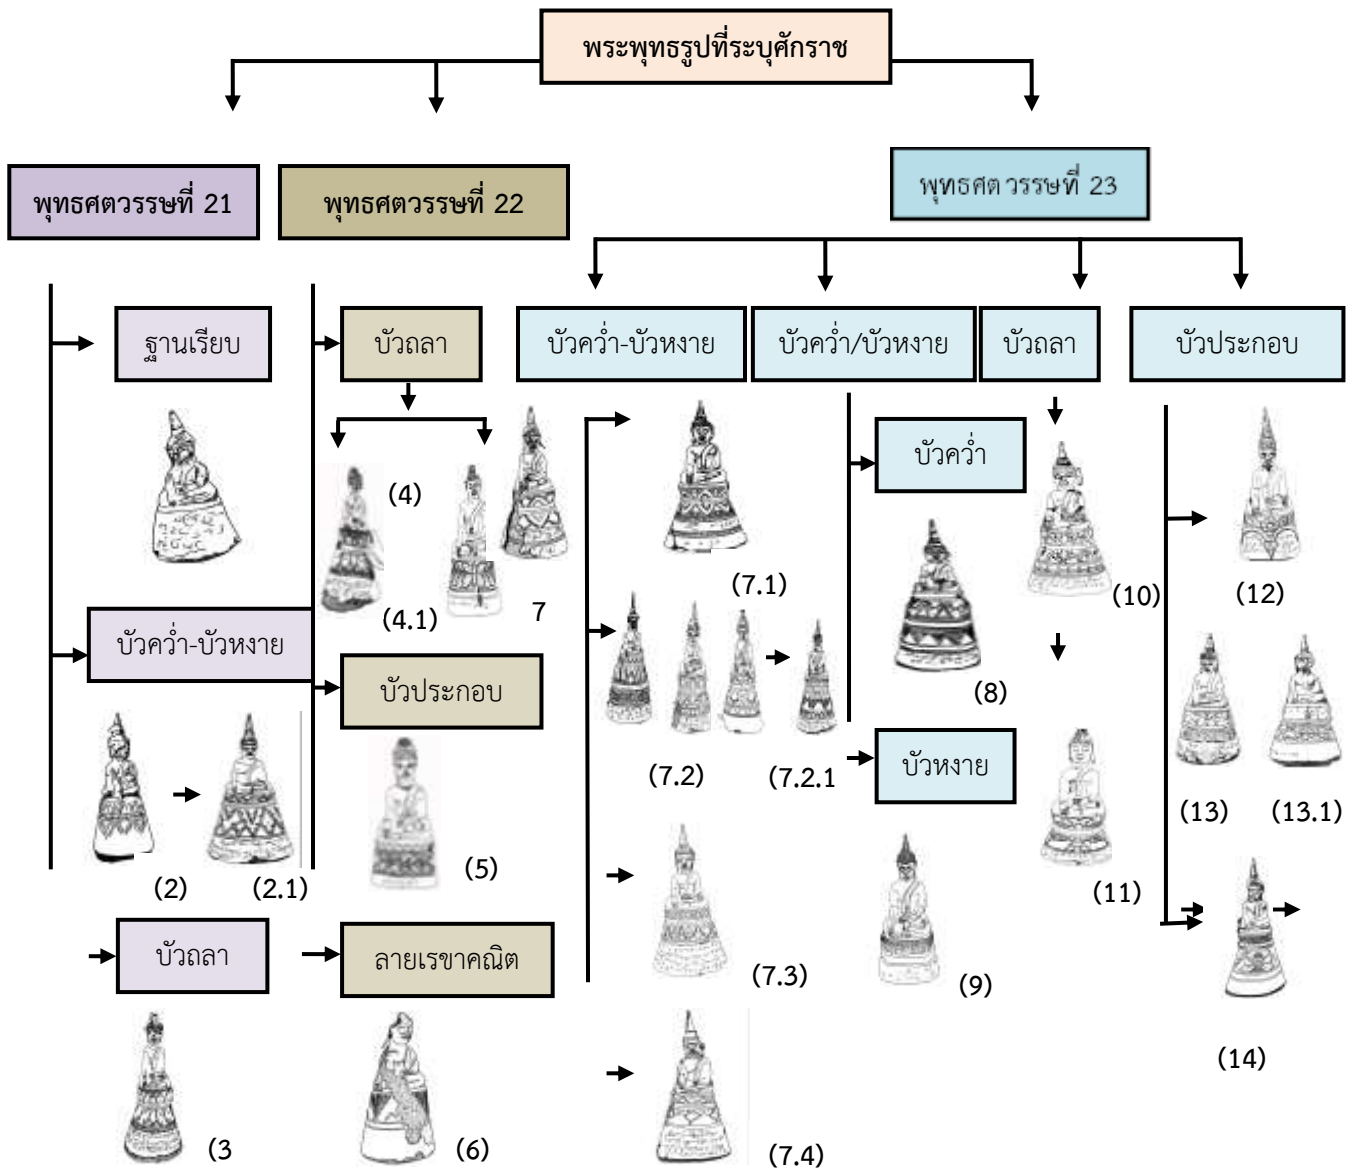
พระพุทธรูปที่ระบุศักราช

พุทธศตวรรษที่ 21

ฐานเรียบ

บัวคว่ำ-บัวหงาย

(2)

(2.1)

บัวถลา

(3

พุทธศตวรรษที่ 22

บัวถลา

(4)

(4.1)

7

บัวประกอบ

(5)

ลายเรขาคณิต

(6)

พุทธศต วรรษที่ 23

บัวคว่ำ-บัวหงาย

(7.1)

(7.2)

(7.2.1

(7.3)

(7.4)

บัวคว่ำ/บัวหงาย

บัวคว่ำ

(8)

บัวหงาย

(9)

บัวถลา

(10)

(11)

บัวประกอบ

(12)

(13)

(13.1)

(14)